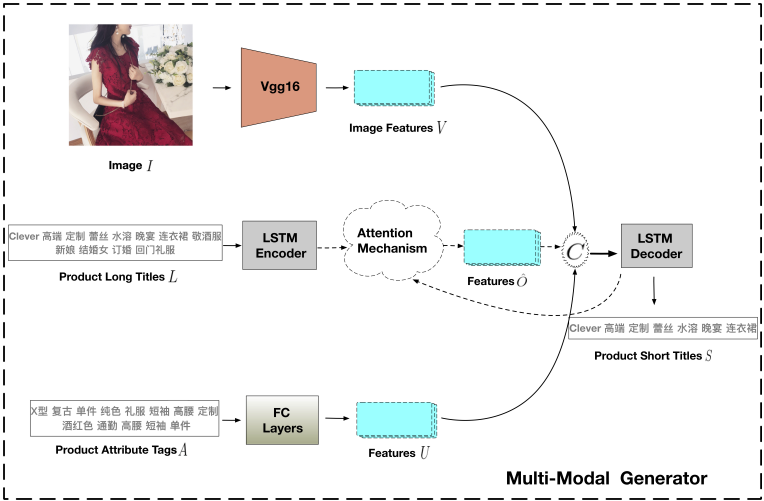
Image $I$

Vgg16

Image Features $V$

Clever 高端 定制 蕾丝 水溶 晚宴 连衣裙 敬酒服 新娘 结婚女 订婚 回门礼服

Product Long Titles $L$

LSTM Encoder

Attention Mechanism

Features $\hat{O}$

$C$

LSTM Decoder

Clever 高端 定制 蕾丝 水溶 晚宴 连衣裙

Product Short Titles $S$

X型 复古 单件 纯色 礼服 短袖 高腰 定制 酒红色 通勤 高腰 短袖 单件

Product Attribute Tags $A$

FC Layers

Features $U$

Multi-Modal Generator